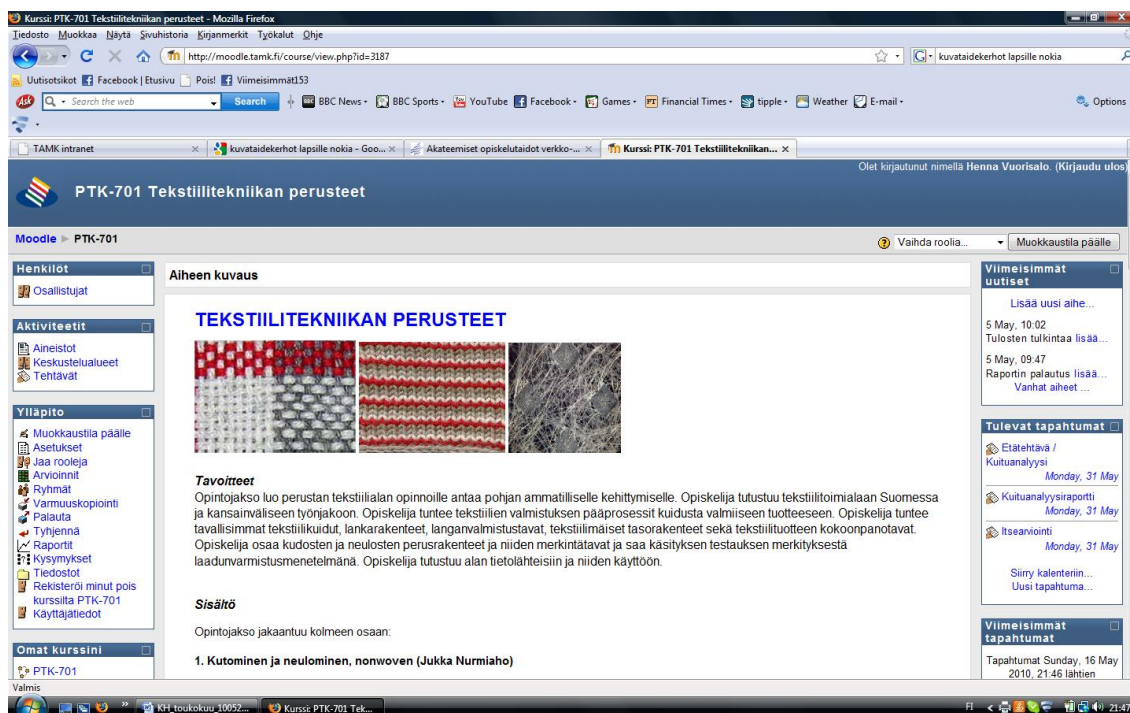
Kurssi: PTK-701 Tekstiilitekniikan perusteet - Mozilla Firefox

Tiedosto Muokkaa Näytä Sivuhistoria Kirjanmerkit Työkalut Ohje

http://moodle.tamk.fi/course/view.php?id=3187

kuvataidekerhot lapsille nokia

Uutisotsikot Facebook | Etusivu Pois! Viimeisimmät153

Search the web Search BBC News BBC Sports YouTube Facebook Games Financial Times tipple Weather E-mail Options

TAMK intranet | kuvataidekerhot lapsille nokia - Goo... | Akateemiset opiskelutaidot verkko-... | Kurssi: PTK-701 Tekstiilitekniikan...

Olet kirjautunut nimellä Henna Vuorisalo. (Kirjaudu ulos)

PTK-701 Tekstiilitekniikan perusteet

Moodle ▶ PTK-701

Vaihda roolia... Muokkaustila päälle

Henkilöt
Osallistujat

Aktiviteetit
Aineistot
Keskustelualueet
Tehtävät

Ylläpito
Muokkaustila päälle
Asetukset
Jaa rooleja
Arvioinnit
Ryhmät
Varmuuskopiointi
Palauta
Tyhjennä
Raportit
Kysymykset
Tiedostot
Rekisteröi minut pois kurssilta PTK-701
Käyttäjätiedot

Omat kurssini
PTK-701

Aiheen kuvaus

TEKSTIILITEKNIIKAN PERUSTEET

Tavoitteet
Opintojakso luo perustan tekstiilialan opinnoille antaa pohjan ammatilliselle kehittymiselle. Opiskelija tutustuu tekstiilitoimialaan Suomessa ja kansainväliseen työnjakoon. Opiskelija tuntee tekstiilien valmistuksen pääprosessit kuidusta valmiiseen tuotteeseen. Opiskelija tuntee tavallisimmat tekstiilikuidut, lankarakenteet, langanvalmistustavat, tekstiilimäiset tasorakenteet sekä tekstiilituotteen kokoonpanotavat. Opiskelija osaa kudosten ja neulosten perusrakenteet ja niiden merkintätavat ja saa käsityksen testauksen merkityksestä laadunvarmistusmenetelmänä. Opiskelija tutustuu alan tietolähteisiin ja niiden käyttöön.

Sisältö

Opintojakso jakaantuu kolmeen osaan:

1. Kutominen ja neulominen, nonwoven (Jukka Nurmiaho)

Viimeisimmät uutiset
Lisää uusi aihe...
5 May, 10:02
Tulosten tulkintaa lisää...
5 May, 09:47
Raportin palautus lisää...
Vanhat aiheet ...

Tulevat tapahtumat
Etätehtävä / Kuituanalyysi
Monday, 31 May
Kuituanalyysiraportti
Monday, 31 May
Itsearviointi
Monday, 31 May
Siirry kalenteriin...
Uusi tapahtuma...

Viimeisimmät tapahtumat
Tapahtumat Sunday, 16 May 2010, 21:46 lähtien

Valmis

KH_toukokuu_10052... Kurssi: PTK-701 Tek...

FI 21:47